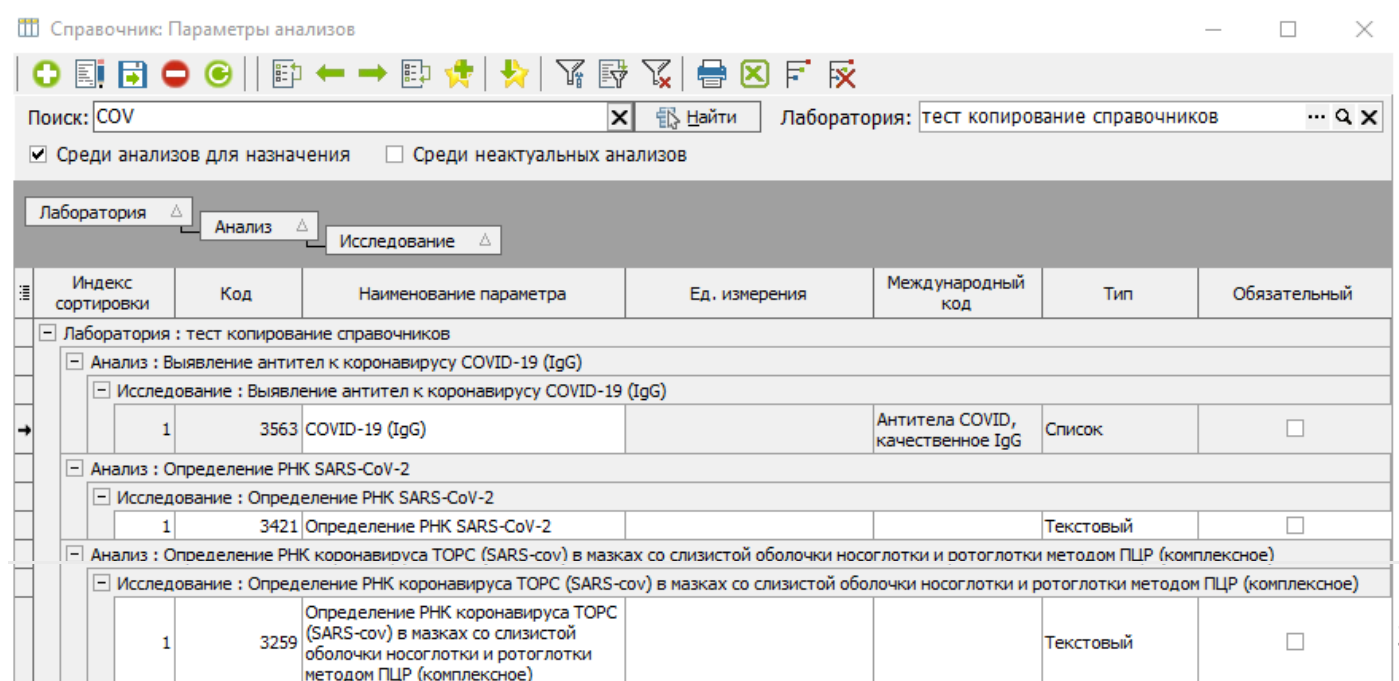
Справочник: Параметры анализов

Поиск: COV
Найти
Лаборатория: тест копирование справочников

Среди анализов для назначения
Среди неактуальных анализов

Лаборатория
Анализ
Исследование

| Индекс сортировки | Код | Наименование параметра | Ед. измерения | Международный код | Тип | Обязательный |
|---|---|---|---|---|---|---|
| Лаборатория : тест копирование справочников | | | | | | |
| Анализ : Выявление антител к коронавирусу COVID-19 (IgG) | | | | | | |
| Исследование : Выявление антител к коронавирусу COVID-19 (IgG) | | | | | | |
| 1 | 3563 | COVID-19 (IgG) | | Антитела COVID, качественное IgG | Список | |
| Анализ : Определение РНК SARS-CoV-2 | | | | | | |
| Исследование : Определение РНК SARS-CoV-2 | | | | | | |
| 1 | 3421 | Определение РНК SARS-CoV-2 | | | Текстовый | |
| Анализ : Определение РНК коронавируса ТОРС (SARS-cov) в мазках со слизистой оболочки носоглотки и ротоглотки методом ПЦР (комплексное) | | | | | | |
| Исследование : Определение РНК коронавируса ТОРС (SARS-cov) в мазках со слизистой оболочки носоглотки и ротоглотки методом ПЦР (комплексное) | | | | | | |
| 1 | 3259 | Определение РНК коронавируса ТОРС (SARS-cov) в мазках со слизистой оболочки носоглотки и ротоглотки методом ПЦР (комплексное) | | | Текстовый | |